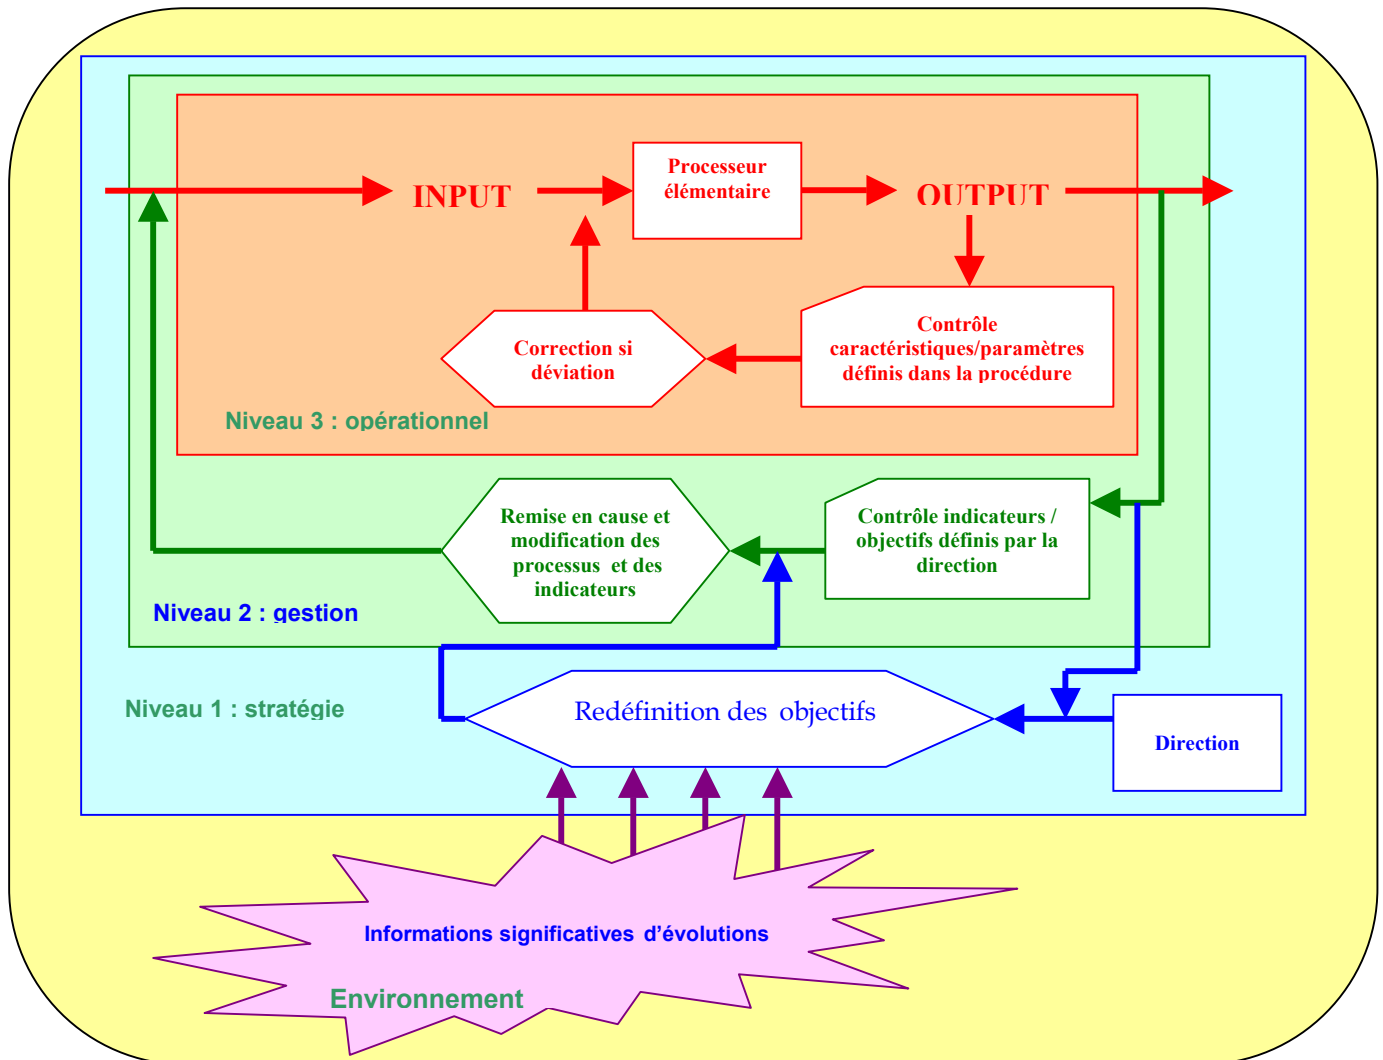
INPUT

Processeur élémentaire

OUTPUT

Correction si déviation

Contrôle caractéristiques/paramètres définis dans la procédure

Niveau 3 : opérationnel

Remise en cause et modification des processus et des indicateurs

Contrôle indicateurs / objectifs définis par la direction

Niveau 2 : gestion

Niveau 1 : stratégie

Redéfinition des objectifs

Direction

Informations significatives d'évolutions

Environnement